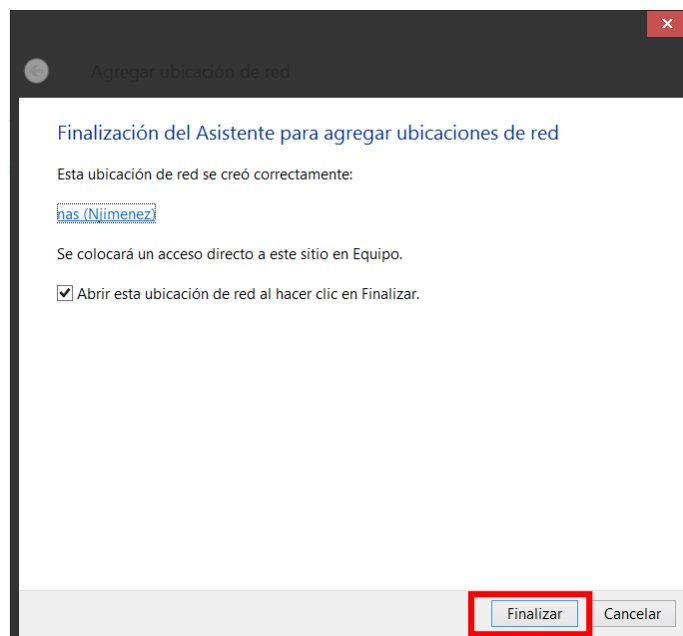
Agregar ubicación de red

Finalización del Asistente para agregar ubicaciones de red

Esta ubicación de red se creó correctamente:

nas (Njimenez)

Se colocará un acceso directo a este sitio en Equipo.

Abrir esta ubicación de red al hacer clic en Finalizar.

Finalizar
Cancelar